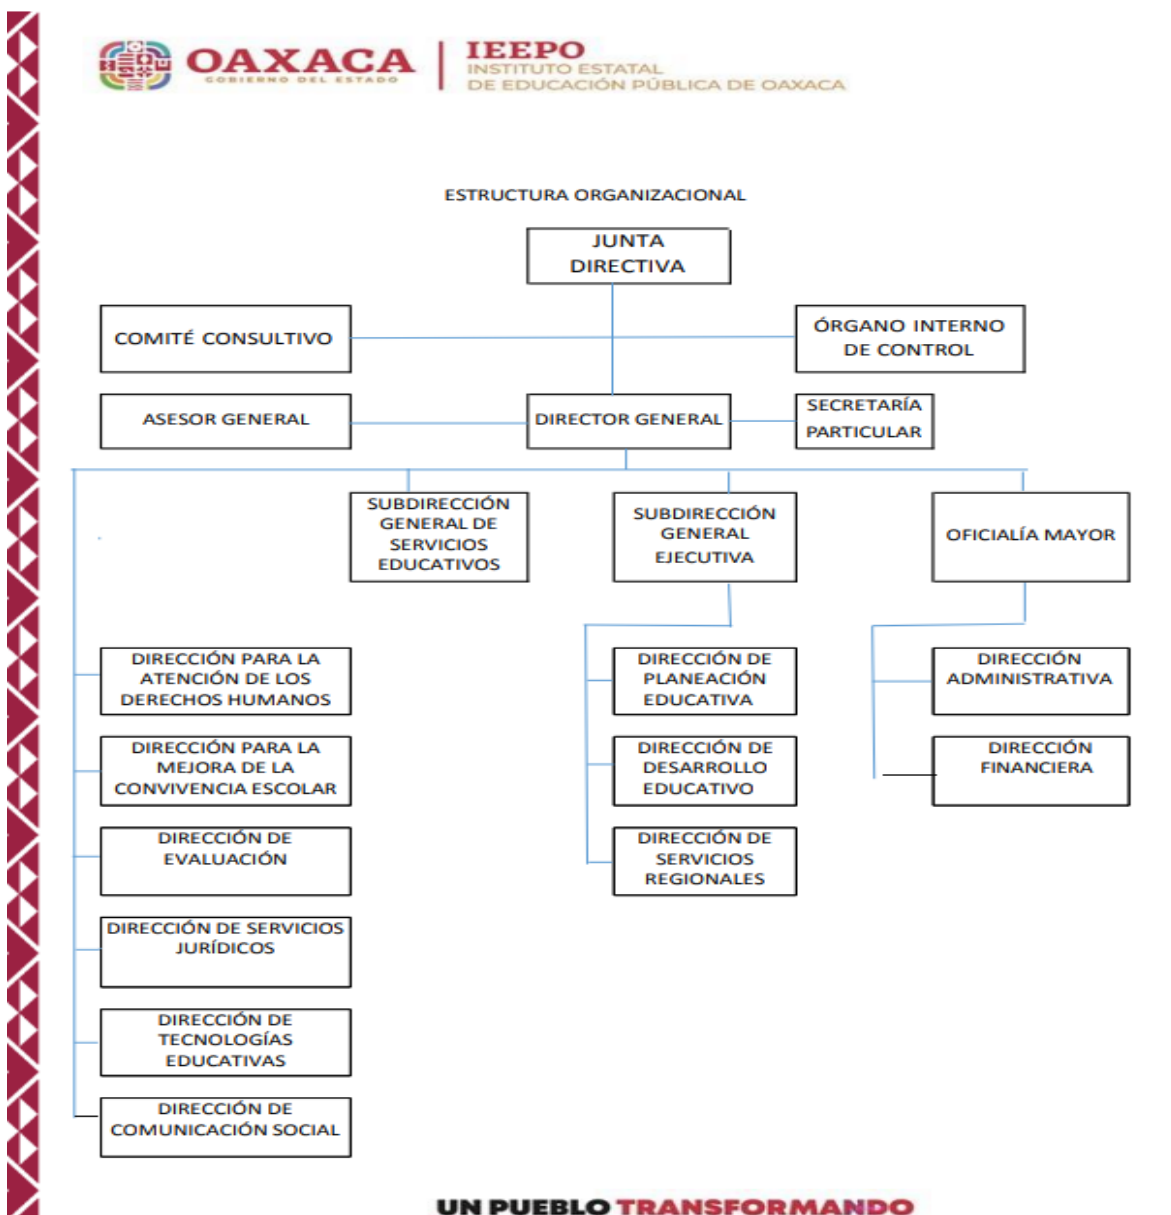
OAXACA
GOBIERNO DEL ESTADO

IEEPO
INSTITUTO ESTATAL
DE EDUCACIÓN PÚBLICA DE OAXACA

ESTRUCTURA ORGANIZACIONAL

JUNTA DIRECTIVA

COMITÉ CONSULTIVO

ÓRGANO INTERNO DE CONTROL

ASESOR GENERAL

DIRECTOR GENERAL

SECRETARÍA PARTICULAR

SUBDIRECCIÓN GENERAL DE SERVICIOS EDUCATIVOS

SUBDIRECCIÓN GENERAL EJECUTIVA

OFICIALÍA MAYOR

DIRECCIÓN PARA LA ATENCIÓN DE LOS DERECHOS HUMANOS

DIRECCIÓN PARA LA MEJORA DE LA CONVIVENCIA ESCOLAR

DIRECCIÓN DE EVALUACIÓN

DIRECCIÓN DE SERVICIOS JURÍDICOS

DIRECCIÓN DE TECNOLOGÍAS EDUCATIVAS

DIRECCIÓN DE COMUNICACIÓN SOCIAL

DIRECCIÓN DE PLANEACIÓN EDUCATIVA

DIRECCIÓN DE DESARROLLO EDUCATIVO

DIRECCIÓN DE SERVICIOS REGIONALES

DIRECCIÓN ADMINISTRATIVA

DIRECCIÓN FINANCIERA

UN PUEBLO TRANSFORMANDO